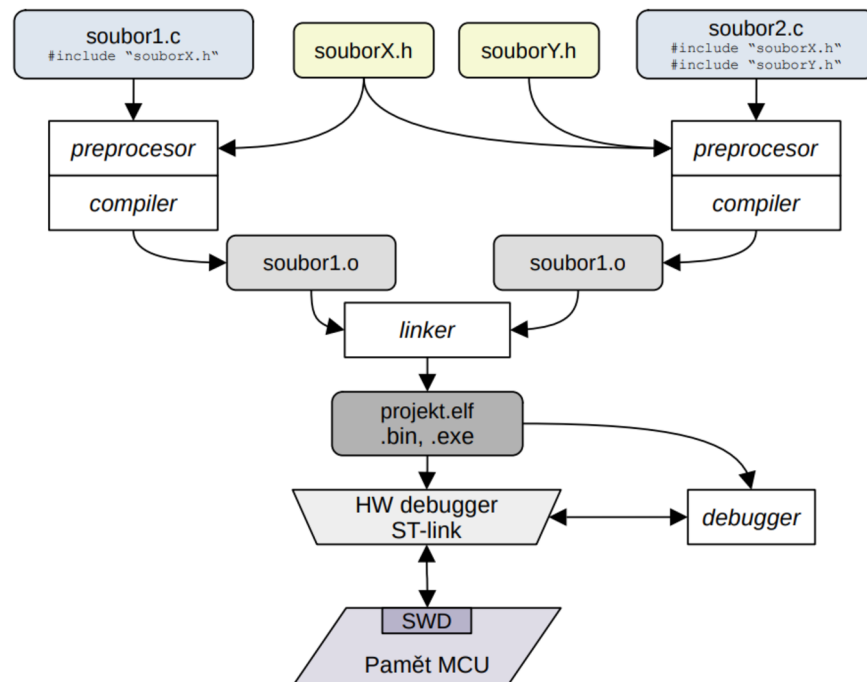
soubor1.c
#include "souborX.h"

souborX.h

souborY.h

soubor2.c
#include "souborX.h"
#include "souborY.h"

preprocesor

compiler

preprocesor

compiler

soubor1.o

soubor1.o

linker

projekt.elf
.bin, .exe

HW debugger
ST-link

debugger

SWD

Paměť MCU